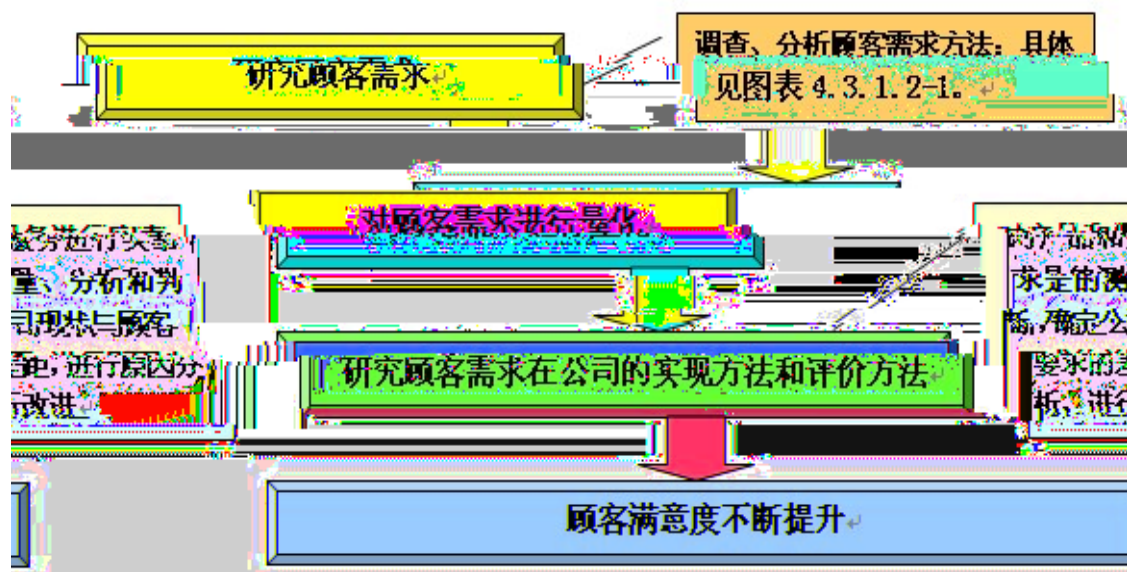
研究顾客需求

调查、分析顾客需求方法：具体见图表 4.3.1.2-1。

对顾客需求进行量化

务进行实
量、分析和判
司现状与顾客
距，进行原因分
改进

对产品和
求是的测
断，确定公
要求的差
析、进行

研究顾客需求在公司的实现方法和评价方法

顾客满意度不断提升